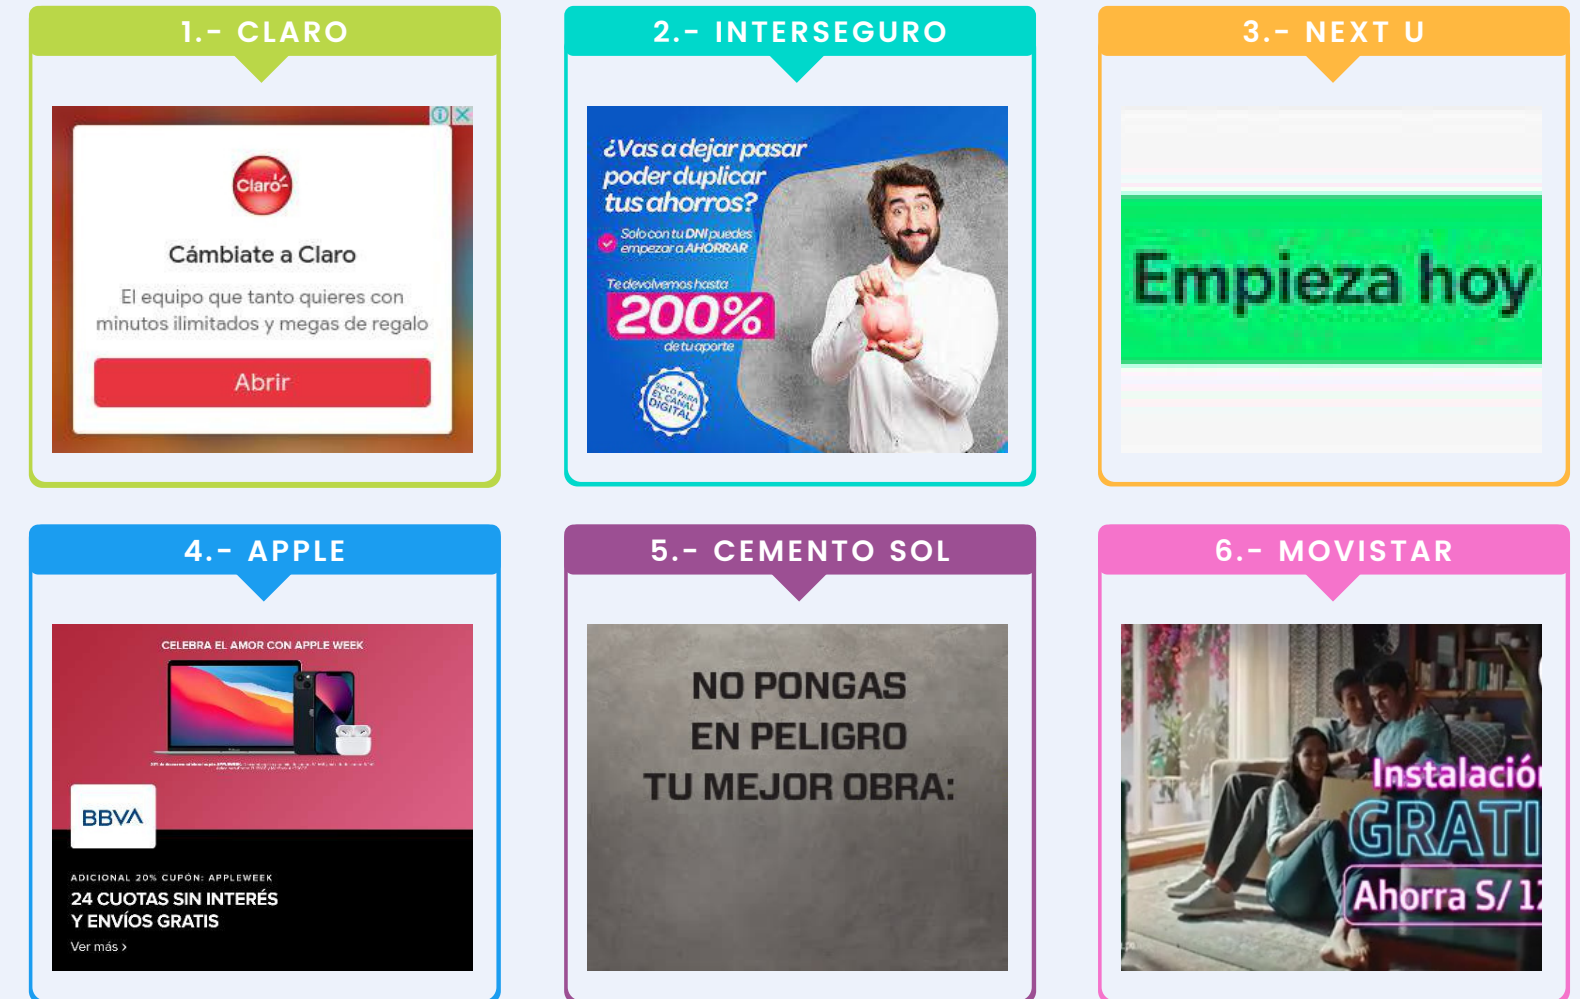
1.- CLARO

Claro

Cámbiate a Claro

El equipo que tanto quieres con minutos ilimitados y megas de regalo

Abrir

2.- INTERSEGURO

¿Vas a dejar pasar poder duplicar tus ahorros?

Solo con tu DNI puedes empezar a AHORRAR

Te devolvemos hasta

200%

de tu aporte

SOLO PARA EL CANAL DIGITAL

3.- NEXT U

Empieza hoy

4.- APPLE

CELEBRA EL AMOR CON APPLE WEEK

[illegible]

BBVA

ADICIONAL 20% CUPÓN: APPLEWEEK

24 CUOTAS SIN INTERÉS Y ENVÍOS GRATIS

Ver más ›

5.- CEMENTO SOL

NO PONGAS EN PELIGRO TU MEJOR OBRA:

6.- MOVISTAR

Instalació

GRATI

Ahorra S/ 1